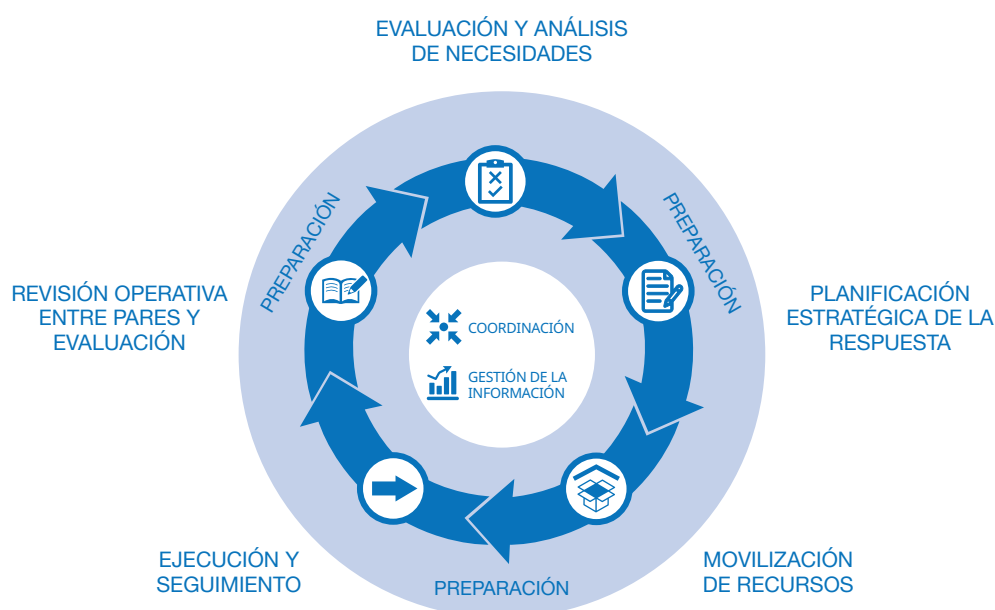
EVALUACIÓN Y ANÁLISIS DE NECESIDADES

PREPARACIÓN

PREPARACIÓN

REVISIÓN OPERATIVA ENTRE PARES Y EVALUACIÓN

COORDINACIÓN

GESTIÓN DE LA INFORMACIÓN

PLANIFICACIÓN ESTRATÉGICA DE LA RESPUESTA

EJECUCIÓN Y SEGUIMIENTO

PREPARACIÓN

MOVILIZACIÓN DE RECURSOS